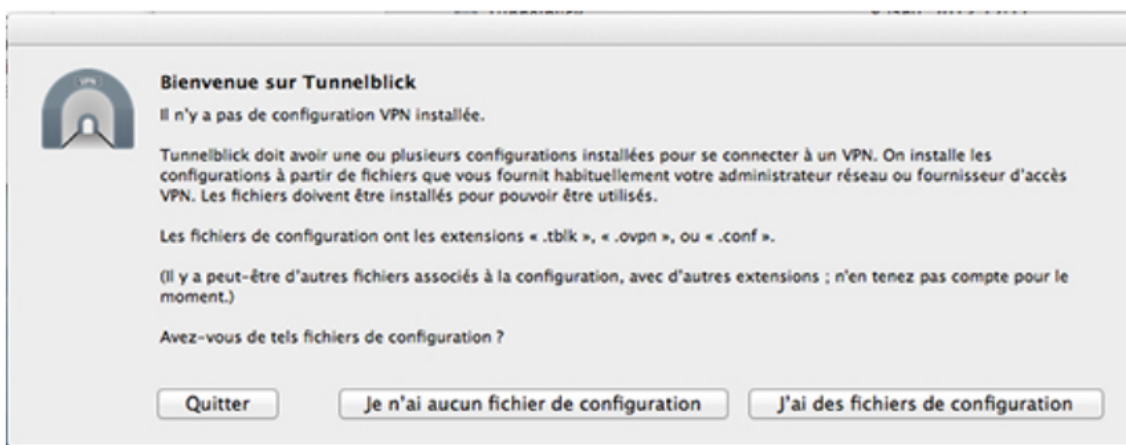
VPN

Bienvenue sur Tunnelblick

Il n'y a pas de configuration VPN installée.

Tunnelblick doit avoir une ou plusieurs configurations installées pour se connecter à un VPN. On installe les configurations à partir de fichiers que vous fournit habituellement votre administrateur réseau ou fournisseur d'accès VPN. Les fichiers doivent être installés pour pouvoir être utilisés.

Les fichiers de configuration ont les extensions « .tblk », « .ovpn », ou « .conf ».

(Il y a peut-être d'autres fichiers associés à la configuration, avec d'autres extensions ; n'en tenez pas compte pour le moment.)

Avez-vous de tels fichiers de configuration ?

Quitter

Je n'ai aucun fichier de configuration

J'ai des fichiers de configuration